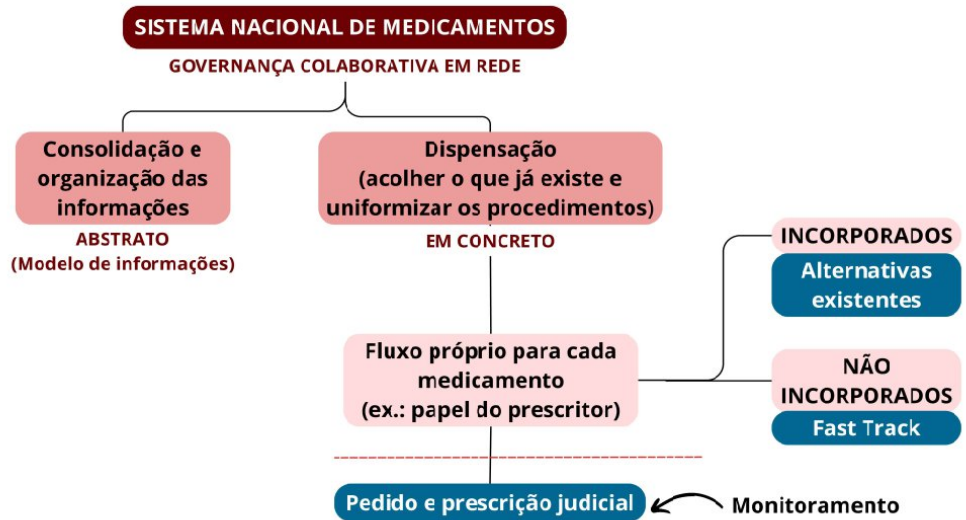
SISTEMA NACIONAL DE MEDICAMENTOS

GOVERNANÇA COLABORATIVA EM REDE

Consolidação e organização das informações

ABSTRATO
(Modelo de informações)

Dispensação
(acolher o que já existe e uniformizar os procedimentos)

EM CONCRETO

INCORPORADOS

Alternativas existentes

Fluxo próprio para cada medicamento
(ex.: papel do prescritor)

NÃO INCORPORADOS

Fast Track

Pedido e prescrição judicial

Monitoramento